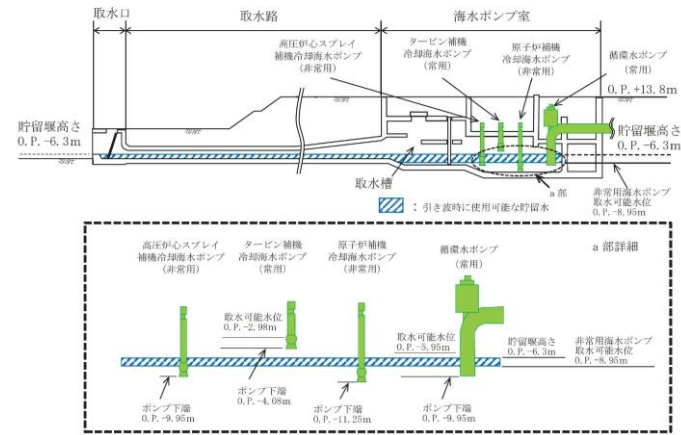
取水口

取水路

海水ポンプ室

高圧炉心スプレイ補機冷却海水ポンプ（非常用）

タービン補機冷却海水ポンプ（常用）

原子炉補機冷却海水ポンプ（非常用）

循環水ポンプ（常用）

O. P. +13. 8m

貯留堰高さ O. P. -6. 3m

貯留堰高さ O. P. -6. 3m

取水槽

a 部

非常用海水ポンプ取水可能水位 O. P. -8. 95m

：引き波時に使用可能な貯留水

a 部詳細

高圧炉心スプレイ補機冷却海水ポンプ（非常用）

タービン補機冷却海水ポンプ（常用）

原子炉補機冷却海水ポンプ（非常用）

循環水ポンプ（常用）

取水可能水位 O. P. -2. 98m

取水可能水位 O. P. -5. 95m

貯留堰高さ O. P. -6. 3m

非常用海水ポンプ取水可能水位 O. P. -8. 95m

ポンプ下端 O. P. -9. 95m

ポンプ下端 O. P. -4. 08m

ポンプ下端 O. P. -11. 25m

ポンプ下端 O. P. -9. 95m